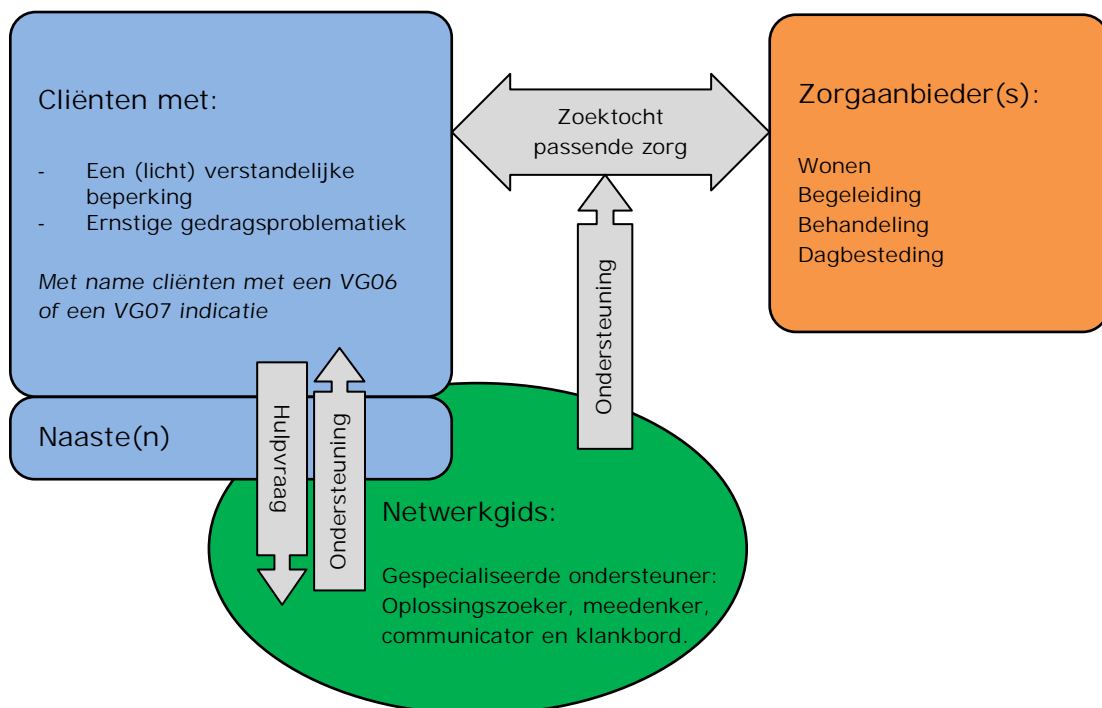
Cliënten met:

- Een (licht) verstandelijke beperking
- Ernstige gedragsproblematiek

*Met name cliënten met een VG06 of een VG07 indicatie*

Zoektocht passende zorg

Zorgaanbieder(s):

Wonen
Begeleiding
Behandeling
Dagbesteding

Ondersteuning

Naaste(n)

Hulpvraag

Ondersteuning

Netwerkgids:

Gespecialiseerde ondersteuner: Oplossingszoeker, meedenker, communicator en klankbord.